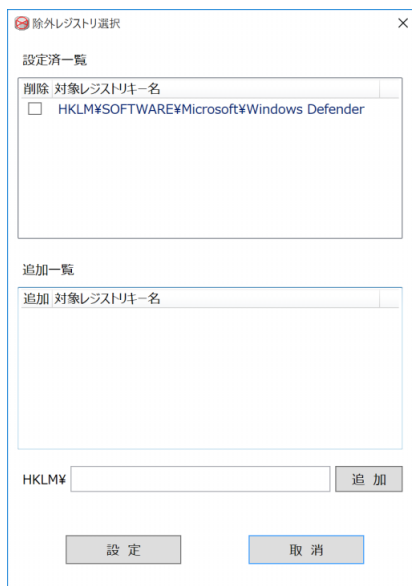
除外レジストリ選択

×

設定済一覧

| 削除 | 対象レジストリキー名 |
|---|---|
| ☐ | HKLM¥SOFTWARE¥Microsoft¥Windows Defender |

追加一覧

| 追加 | 対象レジストリキー名 |
|---|---|

HKLM¥

追 加

設 定

取 消